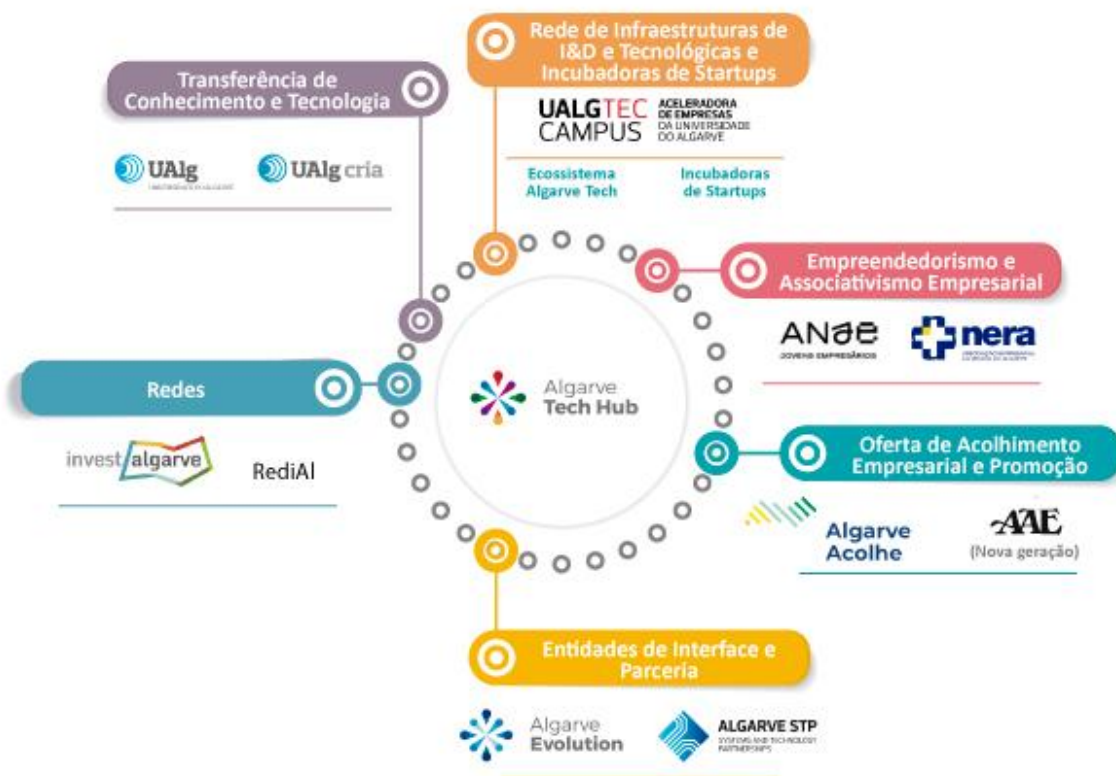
Rede de Infraestruturas de I&D e Tecnológicas e Incubadoras de Startups

UALGTEC CAMPUS ACELERADORA DE EMPRESAS DA UNIVERSIDADE DO ALGARVE

Ecossistema Algarve Tech

Incubadoras de Startups

Transferência de Conhecimento e Tecnologia

UAlg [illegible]

UAlg cria

Empreendedorismo e Associativismo Empresarial

ANJE JOVENS EMPRESÁRIOS

nera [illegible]

Redes

invest algarve

RediAl

Algarve Tech Hub

Oferta de Acolhimento Empresarial e Promoção

Algarve Acolhe

AAE (Nova geração)

Entidades de Interface e Parceria

Algarve Evolution

ALGARVE STP SYSTEMS AND TECHNOLOGY PARTNERSHIPS